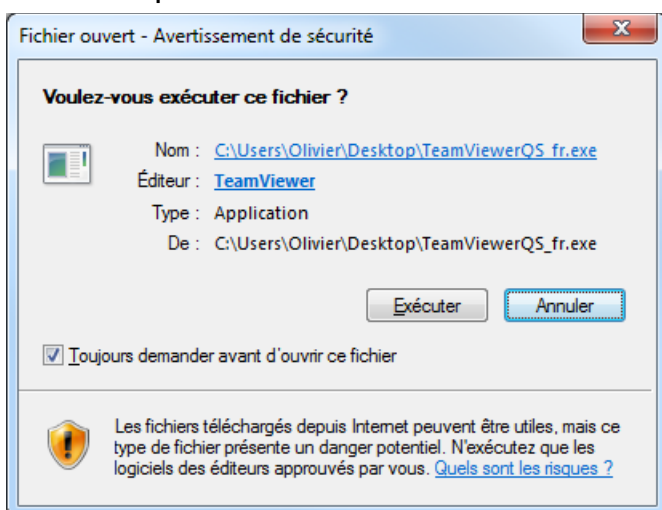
Fichier ouvert - Avertissement de sécurité

x

Voulez-vous exécuter ce fichier ?

Nom : C:\Users\Olivier\Desktop\TeamViewerQS_fr.exe
Éditeur : TeamViewer
Type : Application
De : C:\Users\Olivier\Desktop\TeamViewerQS_fr.exe

Exécuter Annuler

Toujours demander avant d'ouvrir ce fichier

Les fichiers téléchargés depuis Internet peuvent être utiles, mais ce type de fichier présente un danger potentiel. N'exécutez que les logiciels des éditeurs approuvés par vous. Quels sont les risques ?